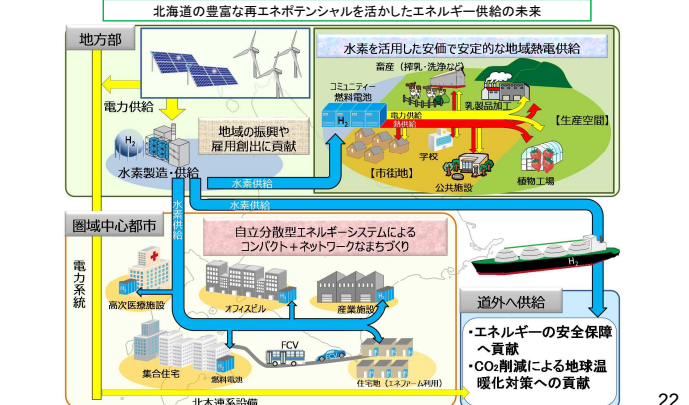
北海道の豊富な再エネポテンシャルを活かしたエネルギー供給の未来

地方部

電力供給

$H_2$

地域の振興や雇用創出に貢献

水素製造・供給

水素を活用した安価で安定的な地域熱電供給

畜産（搾乳・洗浄など）

コミュニティー燃料電池

$H_2$

乳製品加工

電力供給

熱供給

【生産空間】

学校

【市街地】

公共施設

植物工場

水素供給

水素供給

水素供給

圏域中心都市

電力系統

自立分散型エネルギーシステムによるコンパクト＋ネットワークなまちづくり

高次医療施設

オフィスビル

産業施設

$H_2$

FCV

集合住宅

燃料電池

住宅地（エネファーム利用）

北本連系設備

道外へ供給

・エネルギーの安全保障へ貢献

・$CO_2$削減による地球温暖化対策への貢献

22